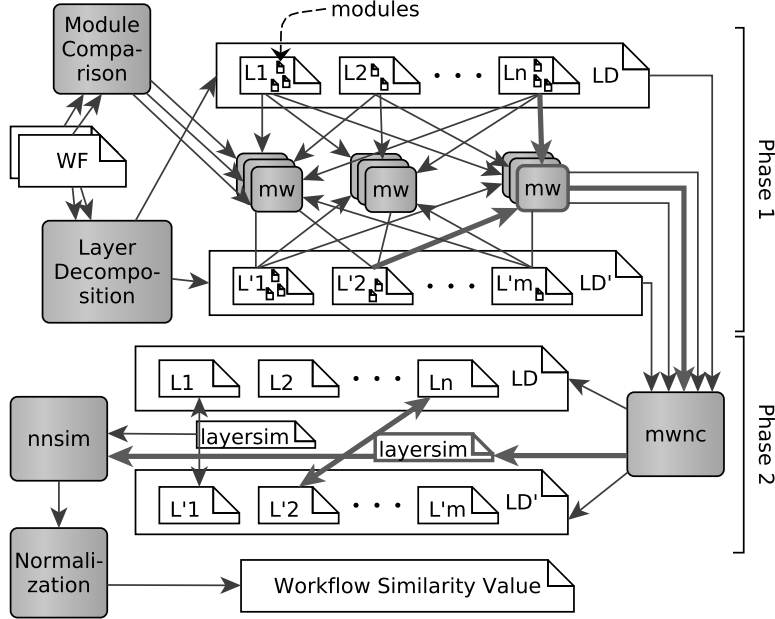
Module Comparison

modules

L1

L2

. . .

Ln

LD

WF

mw

mw

mw

Phase 1

Layer Decomposition

L'1

L'2

. . .

L'm

LD'

L1

L2

. . .

Ln

LD

nnsim

layersim

layersim

mwnc

Phase 2

L'1

L'2

. . .

L'm

LD'

Normalization

Workflow Similarity Value